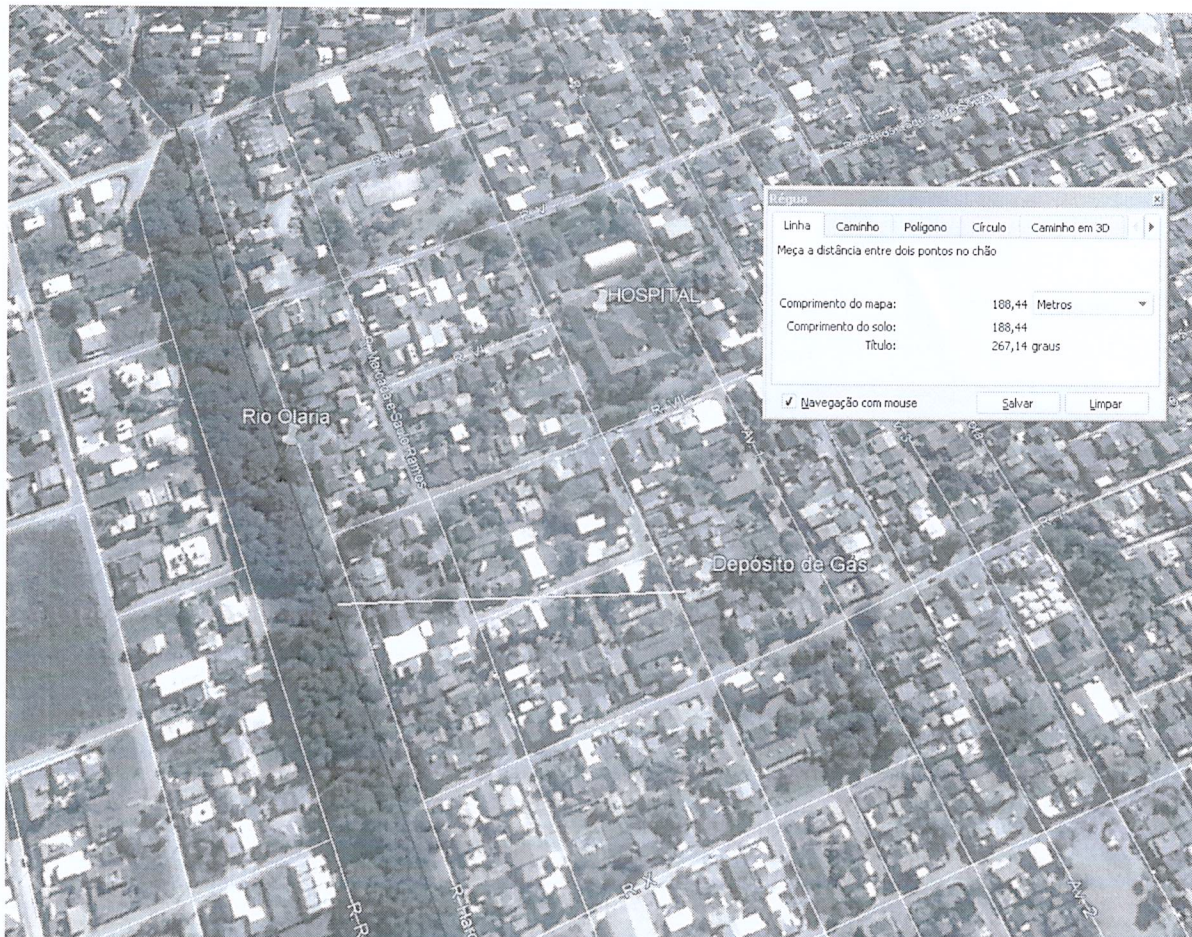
Régua
Linha | Caminho | Polígono | Círculo | Caminho em 3D
Meça a distância entre dois pontos no chão

Comprimento do mapa: 188,44 Metros
Comprimento do solo: 188,44
Título: 267,14 graus

Navegação com mouse
Salvar
Limpar

HOSPITAL
Rio Olaria
Depósito de Gás
R. X
R-R
R-Ma
Av. 2
Av.
R. VI
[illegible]